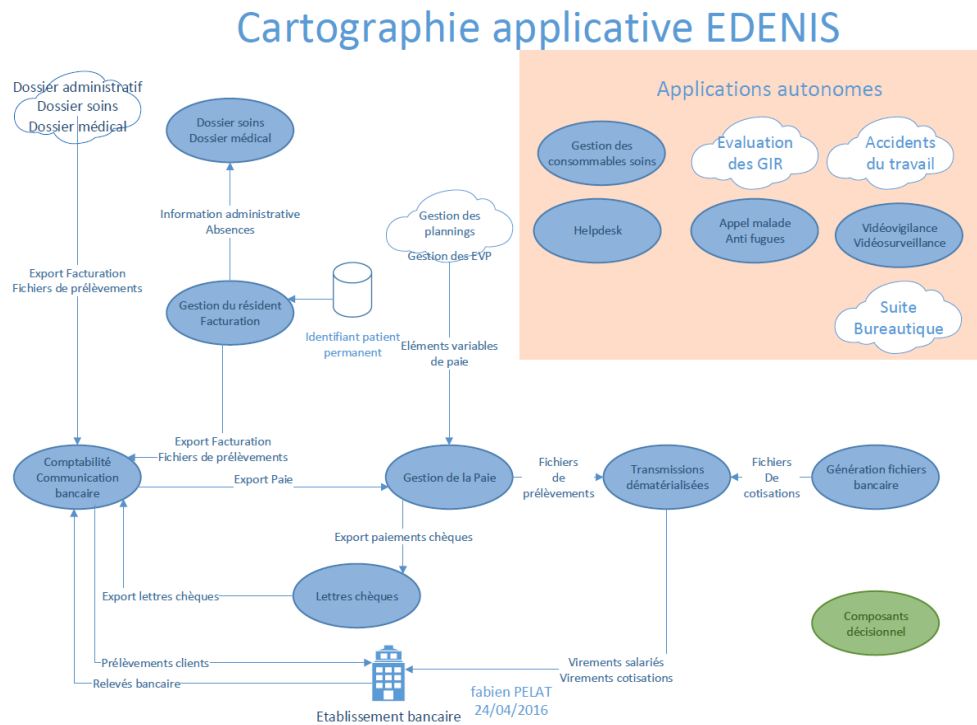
Cartographie applicative EDENIS

Dossier administratif
Dossier soins
Dossier médical

Dossier soins
Dossier médical

Information administrative
Absences

Gestion des plannings
Gestion des EVP

Export Facturation
Fichiers de prélèvements

Gestion du résident
Facturation

Identifiant patient permanent

Eléments variables de paie

Applications autonomes

Gestion des consommables soins

Evaluation des GIR

Accidents du travail

Helpdesk

Appel malade
Anti fugues

Vidéovigilance
Vidéosurveillance

Suite Bureautique

Export Facturation
Fichiers de prélèvements

Comptabilité
Communication bancaire

Export Paie

Gestion de la Paie

Fichiers de prélèvements

Transmissions dématérialisées

Fichiers De cotisations

Génération fichiers bancaire

Export paiements chèques

Export lettres chèques

Lettres chèques

Composants décisionnel

Prélèvements clients

Relevés bancaire

Virements salariés
Virements cotisations

Etablissement bancaire

fabien PELAT
24/04/2016